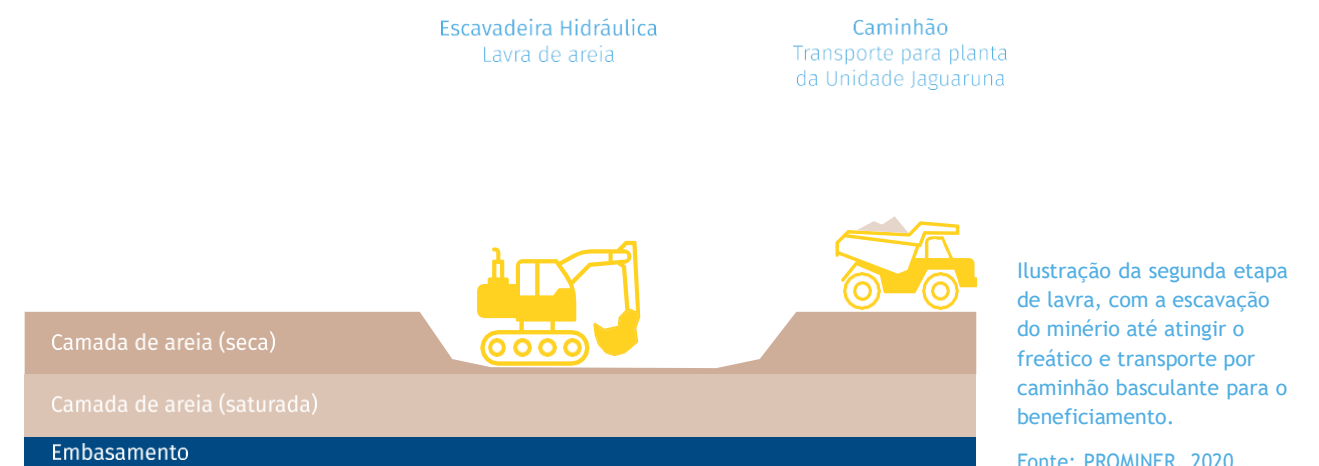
Escavadeira Hidráulica
Lavra de areia

Caminhão
Transporte para planta
da Unidade Jaguaruna

Camada de areia (seca)

Camada de areia (saturada)

Embasamento

Ilustração da segunda etapa de lavra, com a escavação do minério até atingir o freático e transporte por caminhão basculante para o beneficiamento.

Fonte: PROMINER, 2020